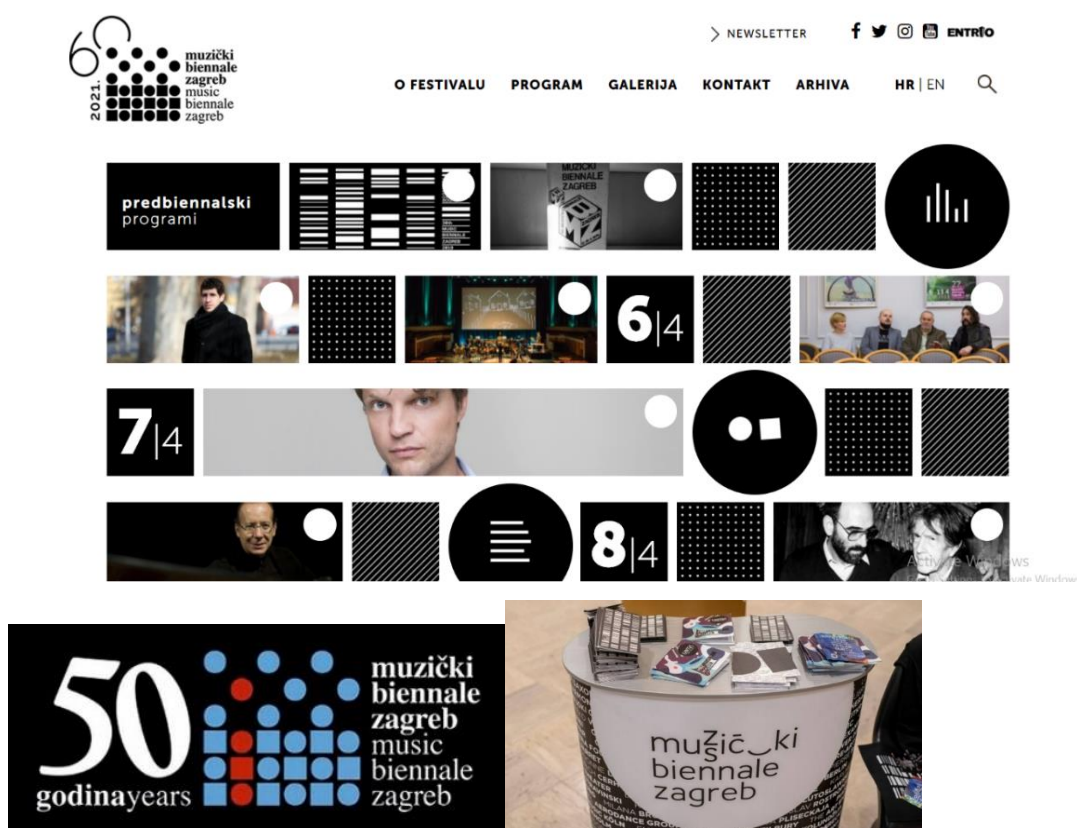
60
2021.
muzički biennale zagreb
music biennale zagreb

> NEWSLETTER

ENTRIO

O FESTIVALU PROGRAM GALERIJA KONTAKT ARHIVA HR | EN

predbiennalski programi

MUZIČKI BIENNALE ZAGREB

6|4

7|4

8|4

Activate Windows

50 godinayears
muzički biennale zagreb
music biennale zagreb

muzički biennale zagreb